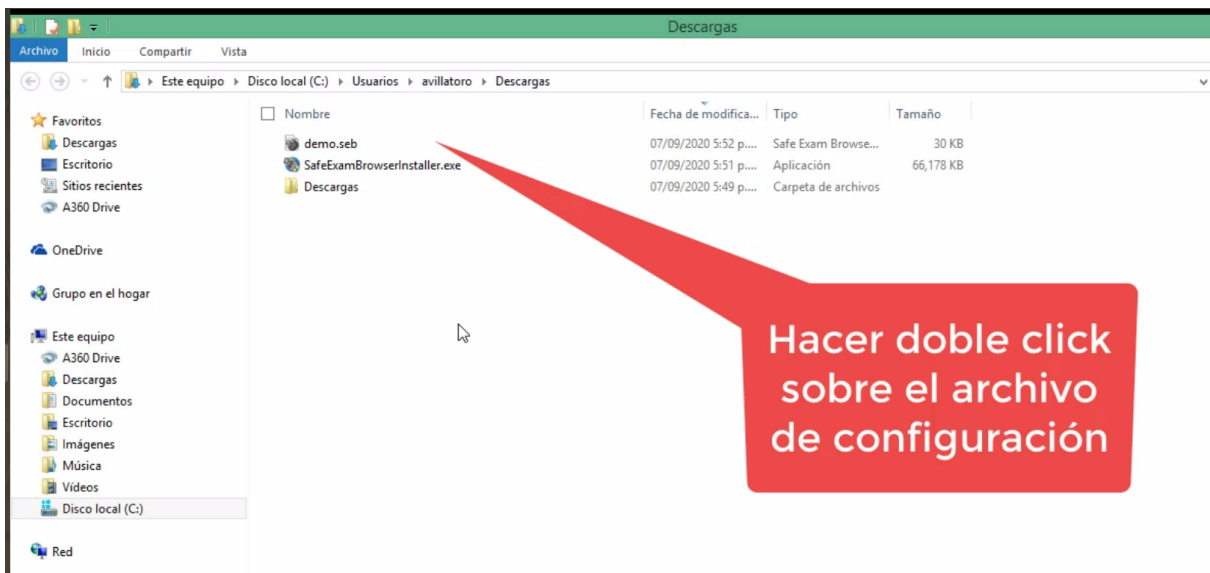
Descargas

Archivo Inicio Compartir Vista

Este equipo › Disco local (C:) › Usuarios › avillatoro › Descargas

Favoritos
Descargas
Escritorio
Sitios recientes
A360 Drive

OneDrive

Grupo en el hogar

Este equipo
A360 Drive
Descargas
Documentos
Escritorio
Imágenes
Música
Vídeos
Disco local (C:)

Red

| Nombre | Fecha de modifica... | Tipo | Tamaño |
|---|---|---|---|
| demo.seb | 07/09/2020 5:52 p.... | Safe Exam Browse... | 30 KB |
| SafeExamBrowserInstaller.exe | 07/09/2020 5:51 p.... | Aplicación | 66,178 KB |
| Descargas | 07/09/2020 5:49 p.... | Carpeta de archivos | |

Hacer doble click sobre el archivo de configuración